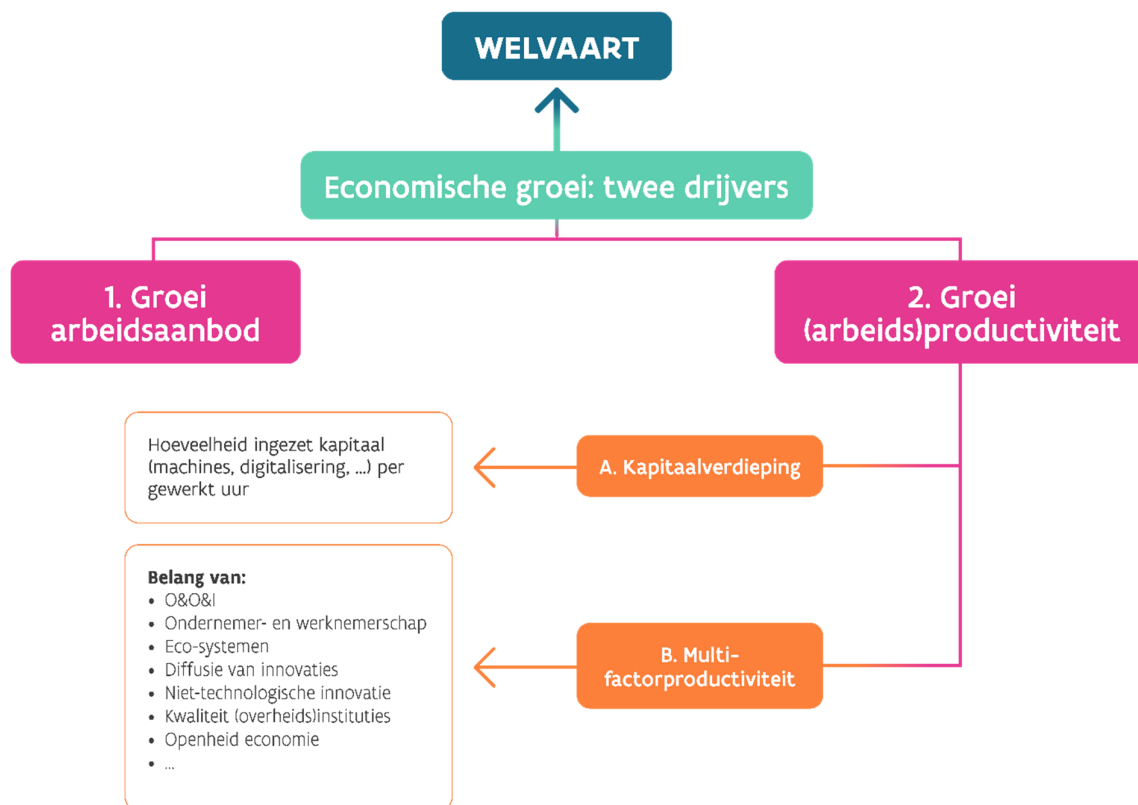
WELVAART

Economische groei: twee drijvers

1. Groei arbeidsaanbod

2. Groei (arbeids)productiviteit

A. Kapitaalverdieping

Hoeveelheid ingezet kapitaal (machines, digitalisering, ...) per gewerkt uur

B. Multi-factorproductiviteit

Belang van:
• O&O&I
• Ondernemer- en werknemerschap
• Eco-systemen
• Diffusie van innovaties
• Niet-technologische innovatie
• Kwaliteit (overheids)instituties
• Openheid economie
• ...